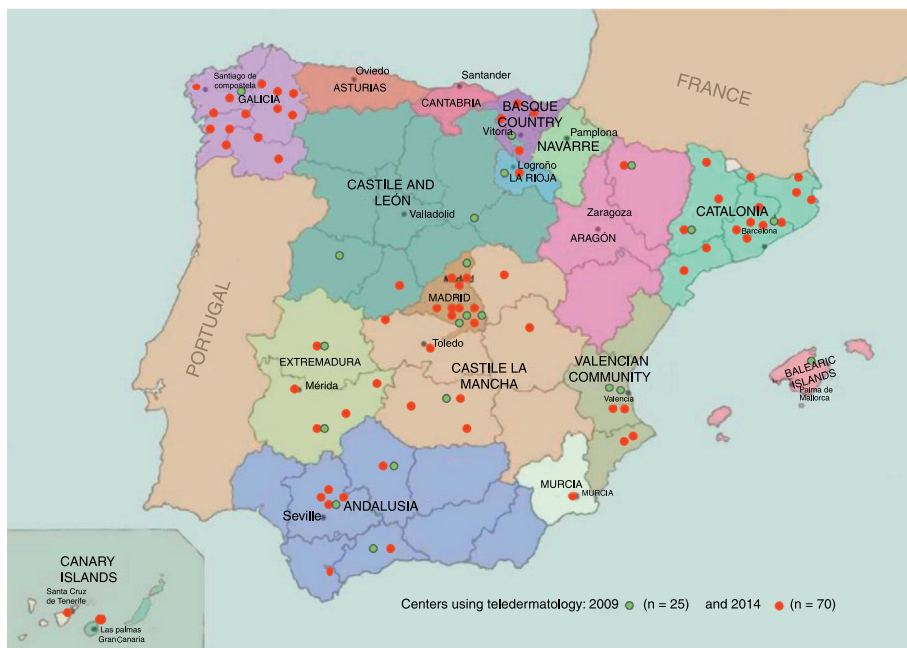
FRANCE

Santiago de compostela
GALICIA
Oviedo
ASTURIAS
Santander
CANTABRIA
BASQUE COUNTRY
Vitoria
Pamplona
NAVARRE
Logroño
LA RIOJA
CASTILE AND LEÓN
Valladolid
Zaragoza
ARAGÓN
CATALONIA
Barcelona
PORTUGAL
MADRID
EXTREMADURA
Toledo
Mérida
CASTILE LA MANCHA
VALENCIAN COMMUNITY
Valencia
BALEARIC ISLANDS
Palma de Mallorca
MURCIA
MURCIA
ANDALUSIA
Seville
CANARY ISLANDS
Santa Cruz de Tenerife
Las palmas GranCanaria

Centers using teledermatology: 2009 (n = 25) and 2014 (n = 70)